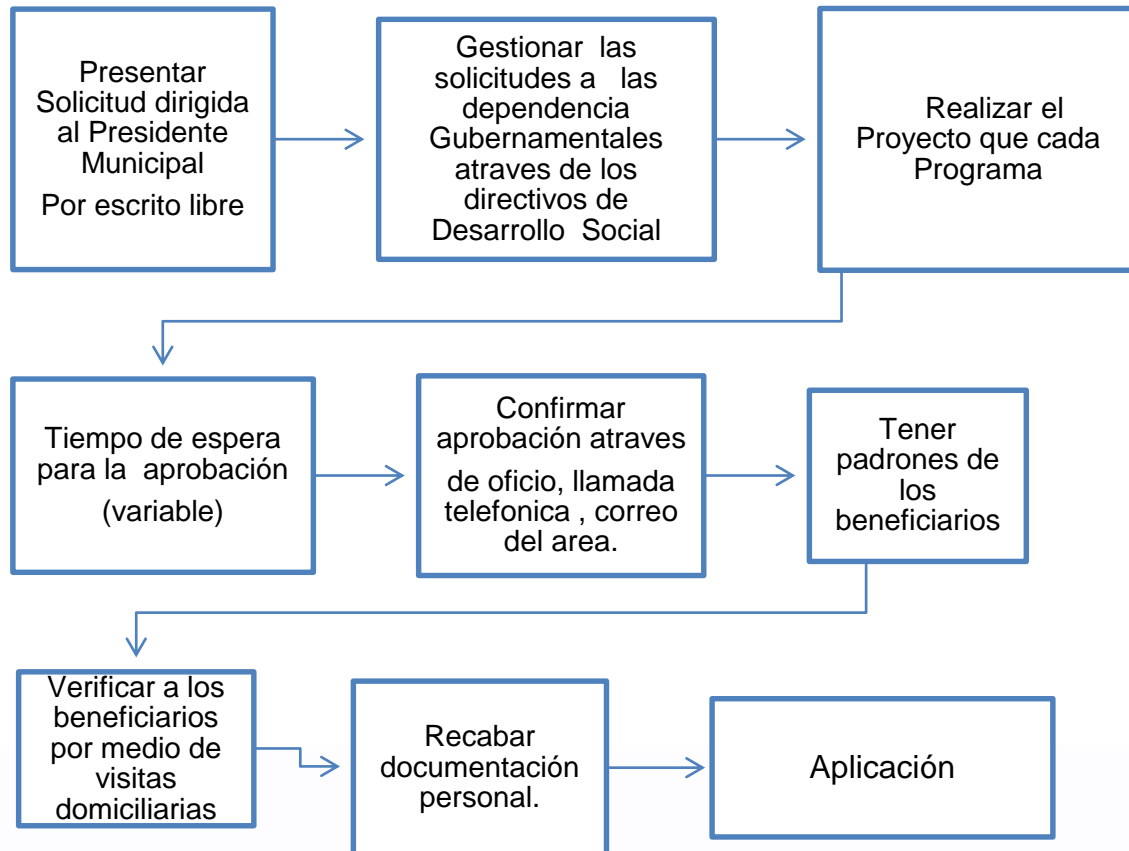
Presentar Solicitud dirigida al Presidente Municipal

Por escrito libre

Gestionar las solicitudes a las dependencia Gubernamentales atraves de los directivos de Desarrollo Social

Realizar el Proyecto que cada Programa

Tiempo de espera para la aprobación

(variable)

Confirmar aprobación atraves

de oficio, llamada telefonica , correo del area.

Tener padrones de los beneficiarios

Verificar a los beneficiarios por medio de visitas domiciliarias

Recabar documentación personal.

Aplicación